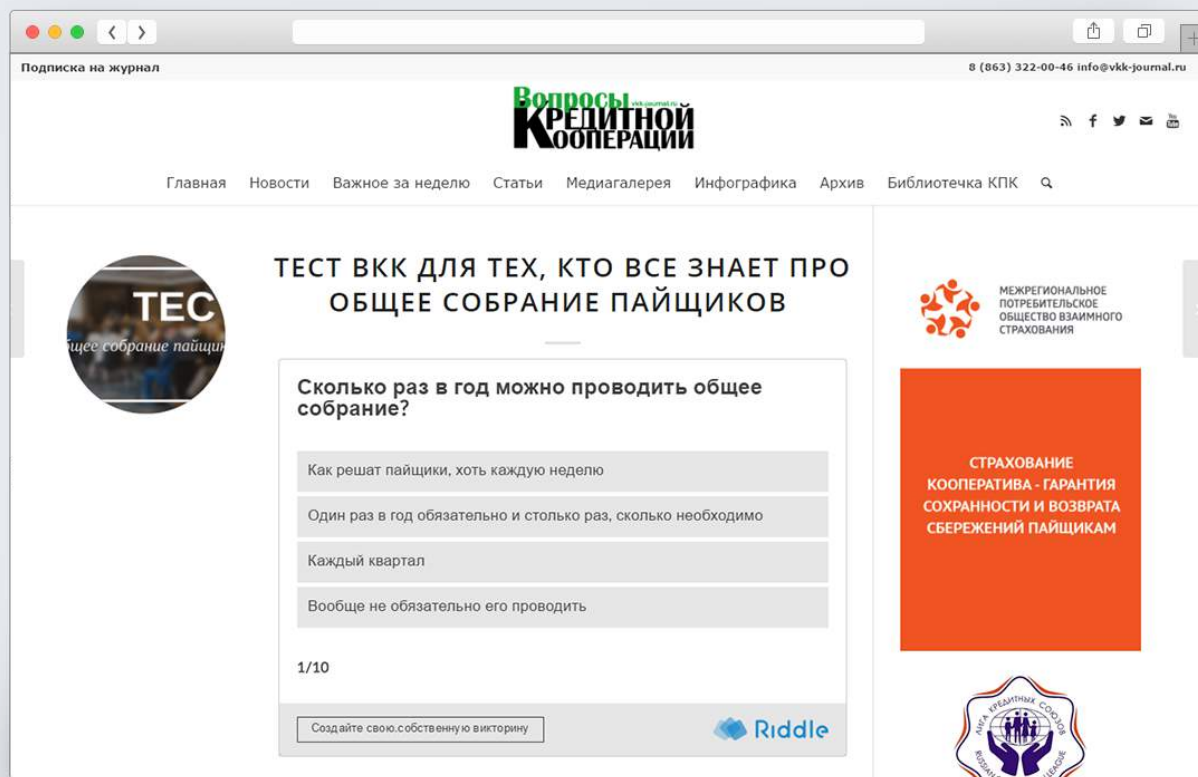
Подписка на журнал

8 (863) 322-00-46 info@vkk-journal.ru

Вопросы vkk-journal.ru Кредитной Кооперации

Главная Новости Важное за неделю Статьи Медиагалерея Инфографика Архив Библиотечка КПК

ТЕС
щее собрание пайщик

ТЕСТ ВКК ДЛЯ ТЕХ, КТО ВСЕ ЗНАЕТ ПРО ОБЩЕЕ СОБРАНИЕ ПАЙЩИКОВ

Сколько раз в год можно проводить общее собрание?

Как решат пайщики, хоть каждую неделю

Один раз в год обязательно и столько раз, сколько необходимо

Каждый квартал

Вообще не обязательно его проводить

1/10

Создайте свою.собственную викторину

Riddle

МЕЖРЕГИОНАЛЬНОЕ ПОТРЕБИТЕЛЬСКОЕ ОБЩЕСТВО ВЗАИМНОГО СТРАХОВАНИЯ

СТРАХОВАНИЕ КООПЕРАТИВА - ГАРАНТИЯ СОХРАННОСТИ И ВОЗВРАТА СБЕРЕЖЕНИЙ ПАЙЩИКАМ

ЛИГА КРЕДИТНЫХ СОЮЗОВ
RUSSIAN CREDIT UNION LEAGUE